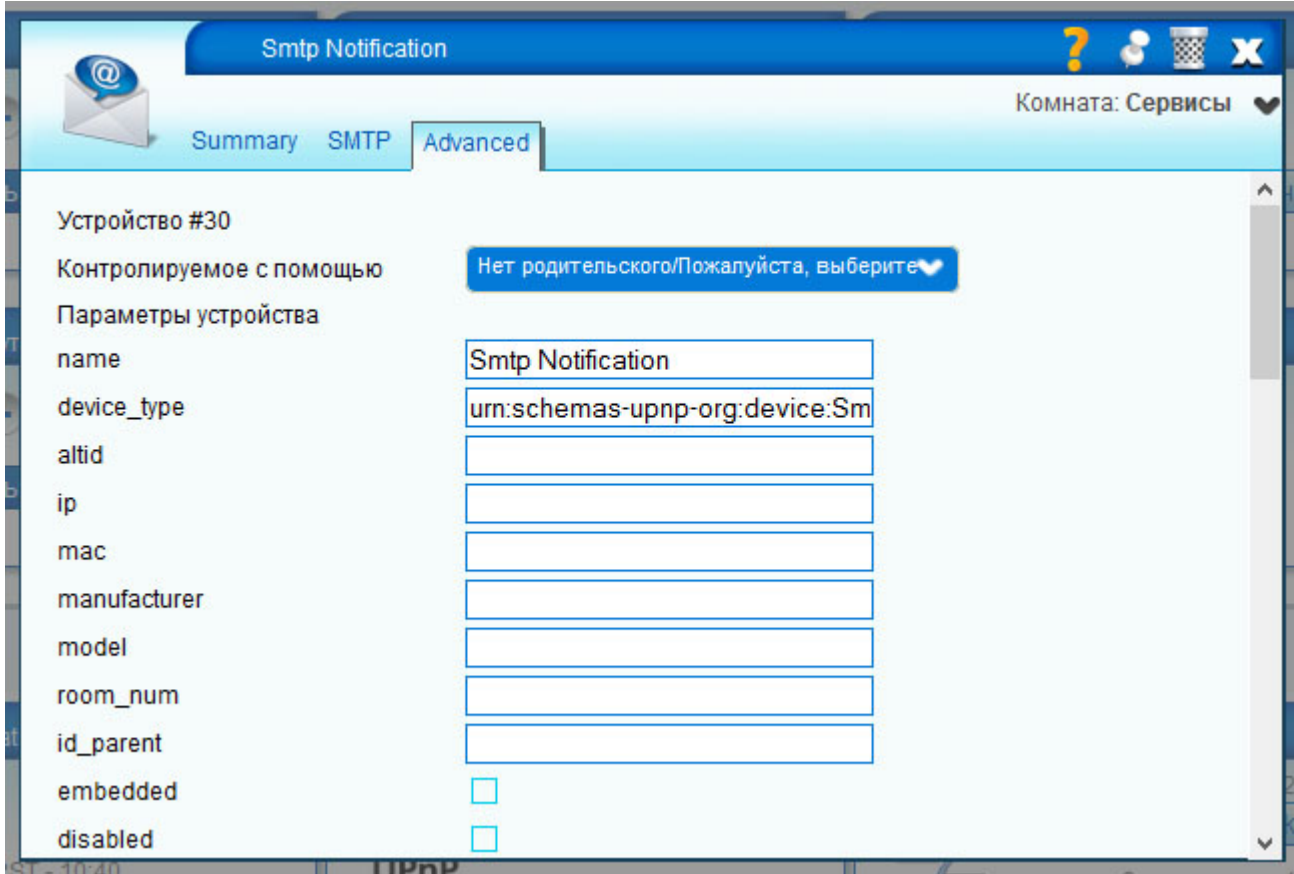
Smtp Notification

? X

Комната: Сервисы

Summary SMTP Advanced

Устройство #30

Контролируемое с помощью

Нет родительского/Пожалуйста, выберите

Параметры устройства

name Smtp Notification

device_type urn:schemas-upnp-org:device:Sm

altid

ip

mac

manufacturer

model

room_num

id_parent

embedded

disabled